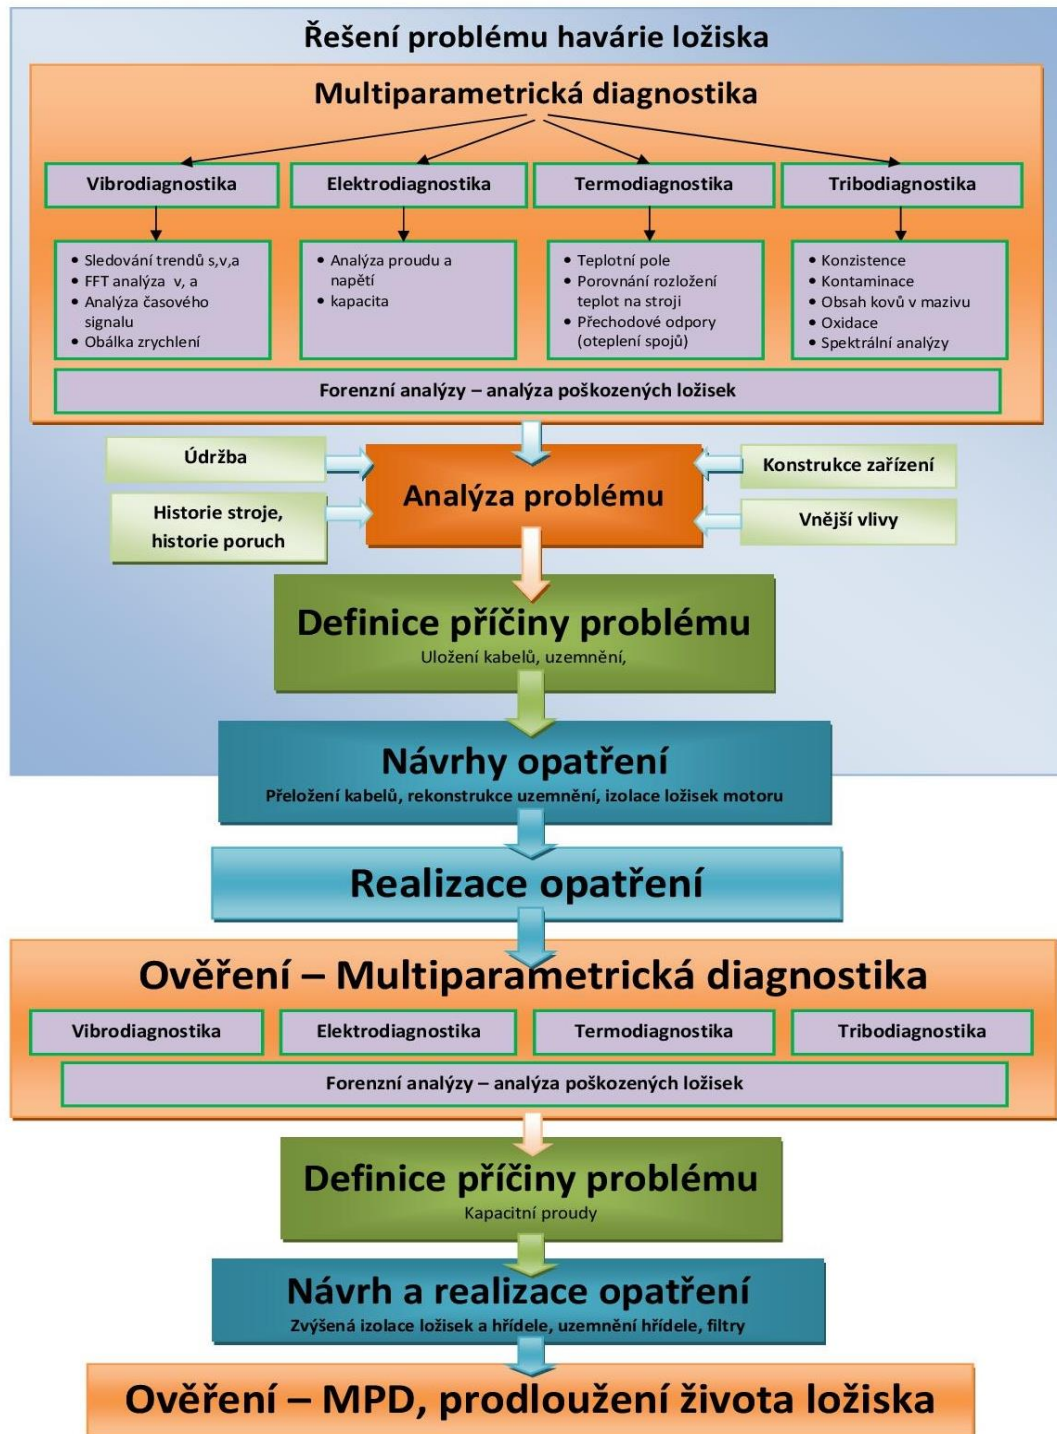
Řešení problému havárie ložiska

Multiparametrická diagnostika

Vibrodiagnostika

Elektrodiagnostika

Termodiagnostika

Tribodiagnostika

- Sledování trendů s,v,a
- FFT analýza v, a
- Analýza časového signalu
- Obálka zrychlení

- Analýza proudu a napětí
- kapacita

- Teplotní pole
- Porovnání rozložení teplot na stroji
- Přechodové odpory (oteplení spojů)

- Konzistence
- Kontaminace
- Obsah kovů v mazivu
- Oxidace
- Spektrální analýzy

Forenzní analýzy – analýza poškozených ložisek

Údržba

Historie stroje, historie poruch

Analýza problému

Konstrukce zařízení

Vnější vlivy

Definice příčiny problému
Uložení kabelů, uzemnění,

Návrhy opatření
Přeložení kabelů, rekonstrukce uzemnění, izolace ložisek motoru

Realizace opatření

Ověření – Multiparametrická diagnostika

Vibrodiagnostika

Elektrodiagnostika

Termodiagnostika

Tribodiagnostika

Forenzní analýzy – analýza poškozených ložisek

Definice příčiny problému
Kapacitní proudy

Návrh a realizace opatření
Zvýšená izolace ložisek a hřídele, uzemnění hřídele, filtry

Ověření – MPD, prodloužení života ložiska